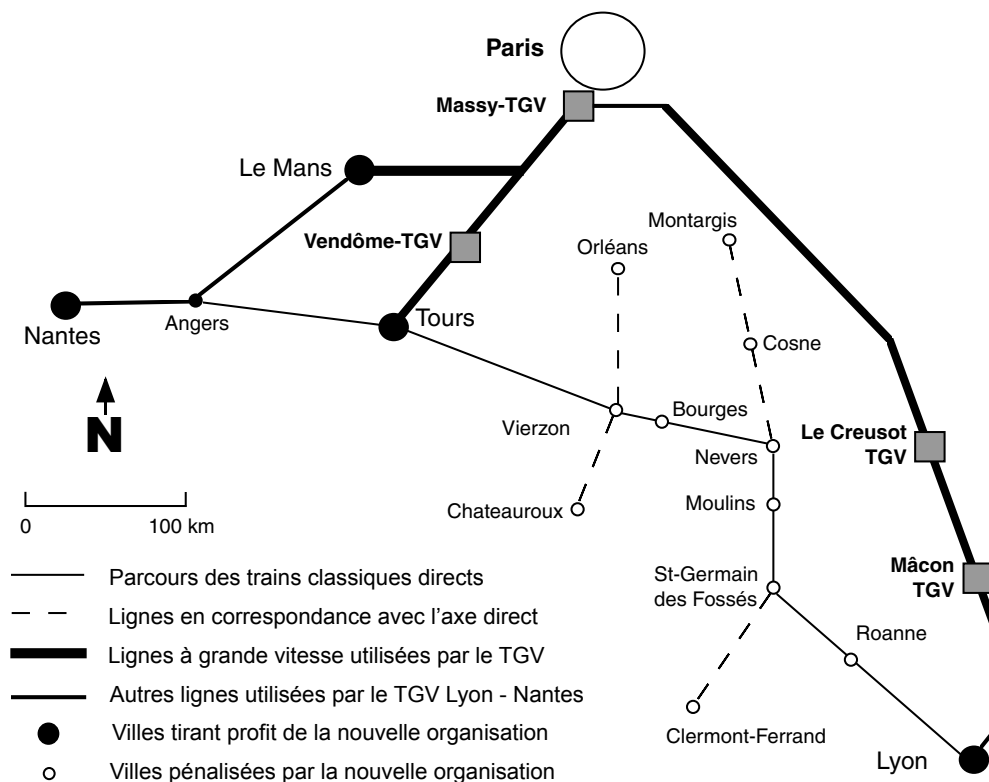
Paris

Massy-TGV

Le Mans

Vendôme-TGV

Montargis

Orléans

Nantes

Angers

Tours

Cosne

N

Vierzon

Bourges

Nevers

Le Creusot TGV

Chateauroux

Moulins

0

100 km

Parcours des trains classiques directs

Lignes en correspondance avec l'axe direct

Lignes à grande vitesse utilisées par le TGV

Autres lignes utilisées par le TGV Lyon - Nantes

Villes tirant profit de la nouvelle organisation

Villes pénalisées par la nouvelle organisation

St-Germain des Fossés

Mâcon TGV

Roanne

Clermont-Ferrand

Lyon